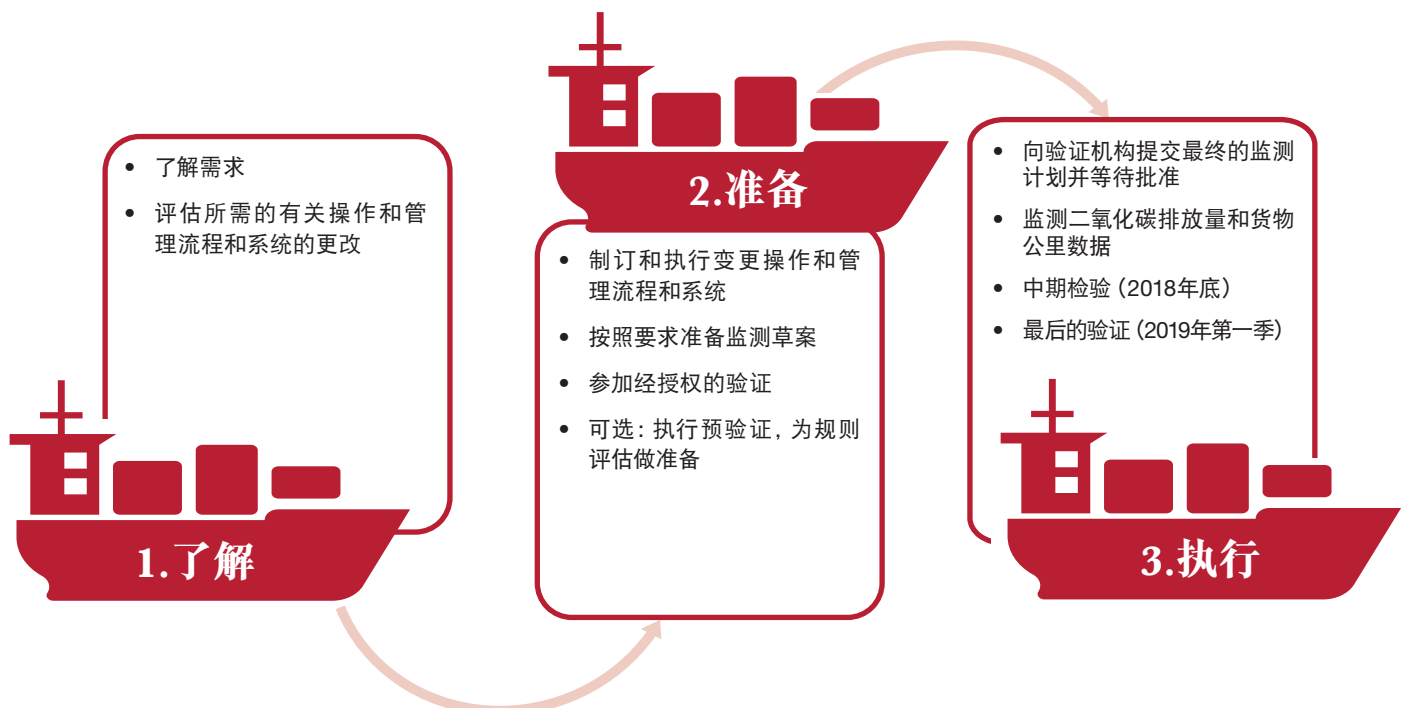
- 了解需求
- 评估所需的有关操作和管理流程和系统的更改

1.了解

2.准备

- 制订和执行变更操作和管理流程和系统
- 按照要求准备监测草案
- 参加经授权的验证
- 可选：执行预验证，为规则评估做准备

- 向验证机构提交最终的监测计划并等待批准
- 监测二氧化碳排放量和货物公里数据
- 中期检验（2018年底）
- 最后的验证（2019年第一季）

3.执行